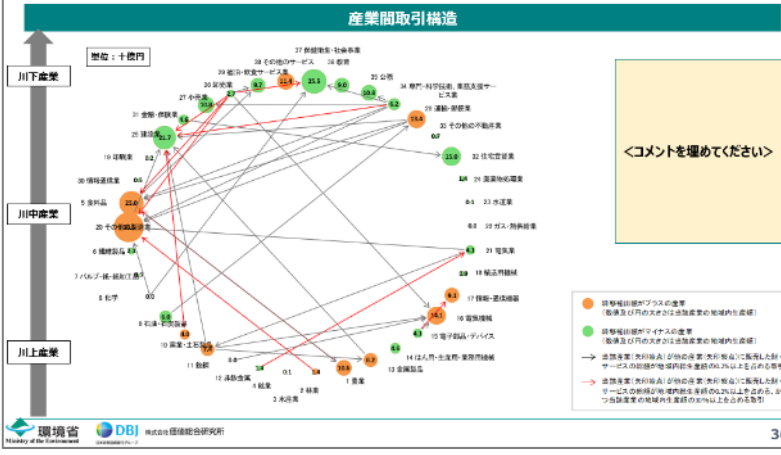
産業間取引構造

単位：十億円

川下産業

川中産業

川上産業

37 鉄鋼業・社会事業
38 その他のサービス
36 教育
35 公務
34 専門・科学技術、業務支援サービス業
33 宿泊・飲食サービス業
28 卸売業
27 小売業
31 金融・保険業
29 運輸・郵便業
30 その他の不動産業
25 建設業
32 住宅賃貸業
19 印刷業
26 電気業
24 廃棄物処理業
23 水道業
22 ガス・熱供給業
21 電気業
18 輸送用機械
17 情報・通信機器
16 電気機械
15 電子部品・デバイス
14 はん用・生産用・業務用機械
13 金属製品
1 農業
2 林業
3 水産業
4 鉱業
12 非鉄金属
11 鉄鋼
10 窯業・土石製品
9 石油・石炭製品
8 化学
7 パルプ・紙・紙加工品
6 繊維製品
5 食料品
20 その他の製造業
30 情報通信業

25.5
9.0
10.8
22.4
9.7
31.8
21.7
15.6
23.0
13.8
15.0
26.0
24.1
9.1
7.5

<コメントを埋めてください>

域外収支がプラスの産業
(数値及び円の大きさは当該産業の域内生産額)
域外収支がマイナスの産業
(数値及び円の大きさは当該産業の域内生産額)
当該産業（矢印始点）が他の産業（矢印終点）に販売した財・サービスの金額が地域内生産額の0.2%以上を占める取引
当該産業（矢印始点）が他の産業（矢印終点）に販売した財・サービスの金額が地域内生産額の0.2%以上を占める取引、かつ当該産業の地域内生産額の30%以上を占める取引

環境省
Ministry of the Environment
DBJ
株式会社価値総合研究所
3